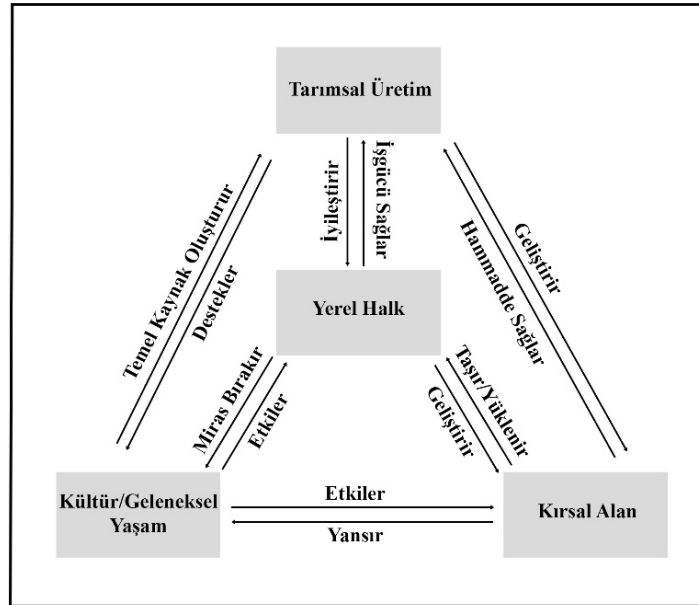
Tarımsal Üretim

İyileştirir

İşgücü Sağlar

Temel Kaynak Oluşturur

Destekler

Geliştirir

Hammadde Sağlar

Yerel Halk

Miras Bırakır

Etkiler

Taşır/Yüklenir

Geliştirir

Kültür/Geleneksel Yaşam

Etkiler

Yansır

Kırsal Alan